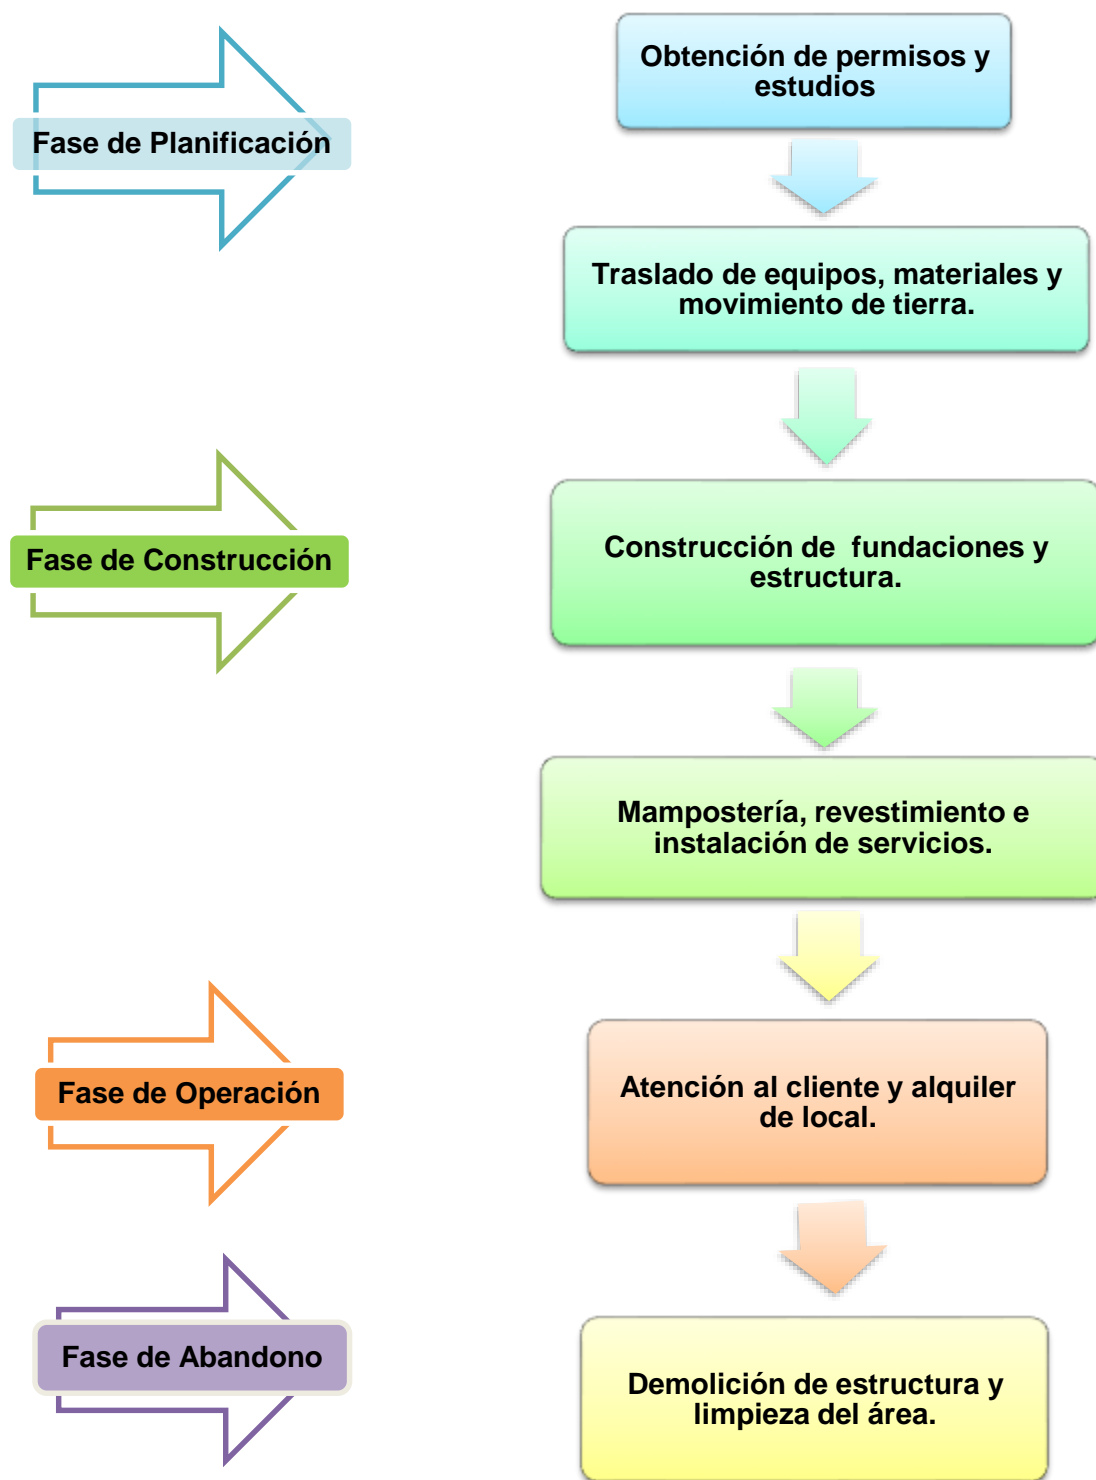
Fase de Planificación

Obtención de permisos y estudios

Traslado de equipos, materiales y movimiento de tierra.

Fase de Construcción

Construcción de fundaciones y estructura.

Mampostería, revestimiento e instalación de servicios.

Fase de Operación

Atención al cliente y alquiler de local.

Fase de Abandono

Demolición de estructura y limpieza del área.